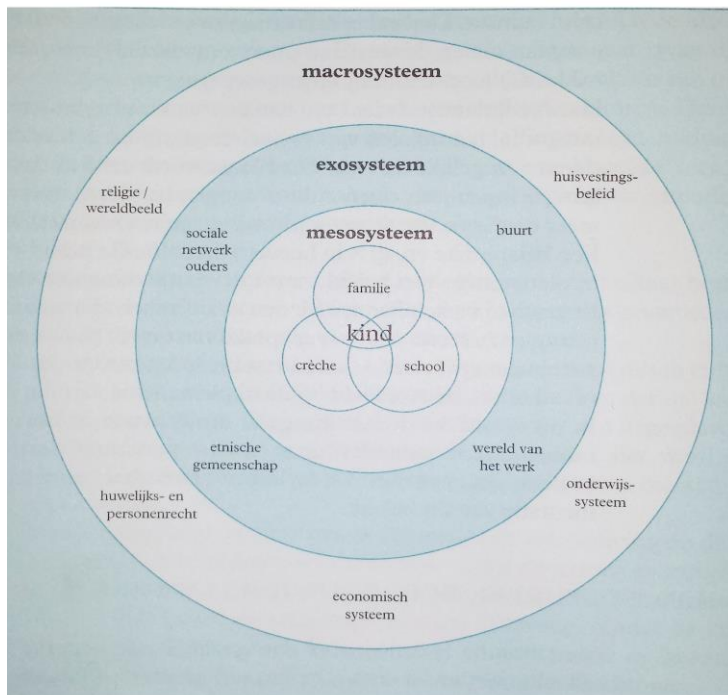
macrosysteem

religie / wereldbeeld

huisvestingsbeleid

exosysteem

sociale netwerk ouders

buurt

mesosysteem

familie

kind

crèche

school

etnische gemeenschap

wereld van het werk

huwelijks- en personenrecht

onderwijssysteem

economisch systeem